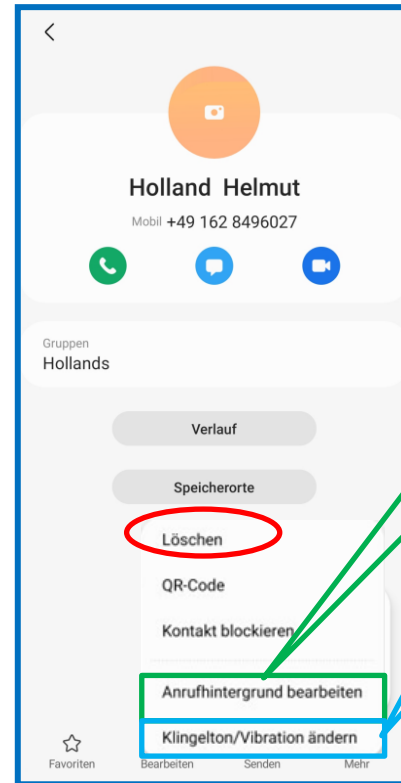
Holland Helmut

Mobil +49 162 8496027

Gruppen
Hollands

Verlauf

Speicherorte

Löschen

QR-Code

Kontakt blockieren

Anrufhintergrund bearbeiten

Klingelton/Vibration ändern

Favoriten
Bearbeiten
Senden
Mehr